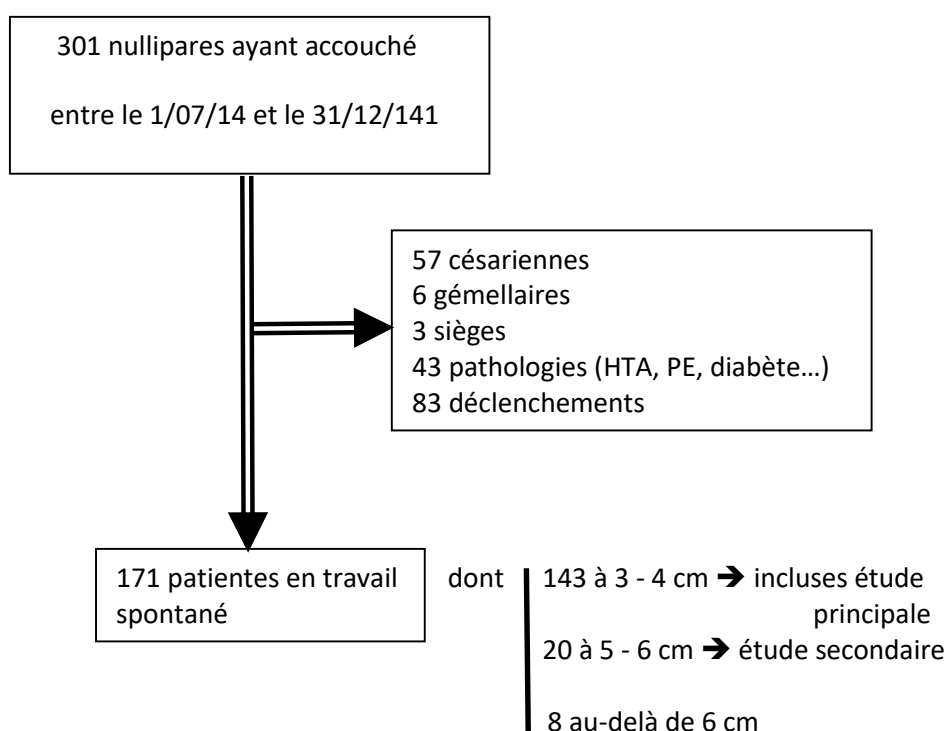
301 nullipares ayant accouché

entre le 1/07/14 et le 31/12/141

57 césariennes
6 gémellaires
3 sièges
43 pathologies (HTA, PE, diabète…)
83 déclenchements

171 patientes en travail spontané

dont

143 à 3 - 4 cm ➔ incluses étude principale
20 à 5 - 6 cm ➔ étude secondaire
8 au-delà de 6 cm